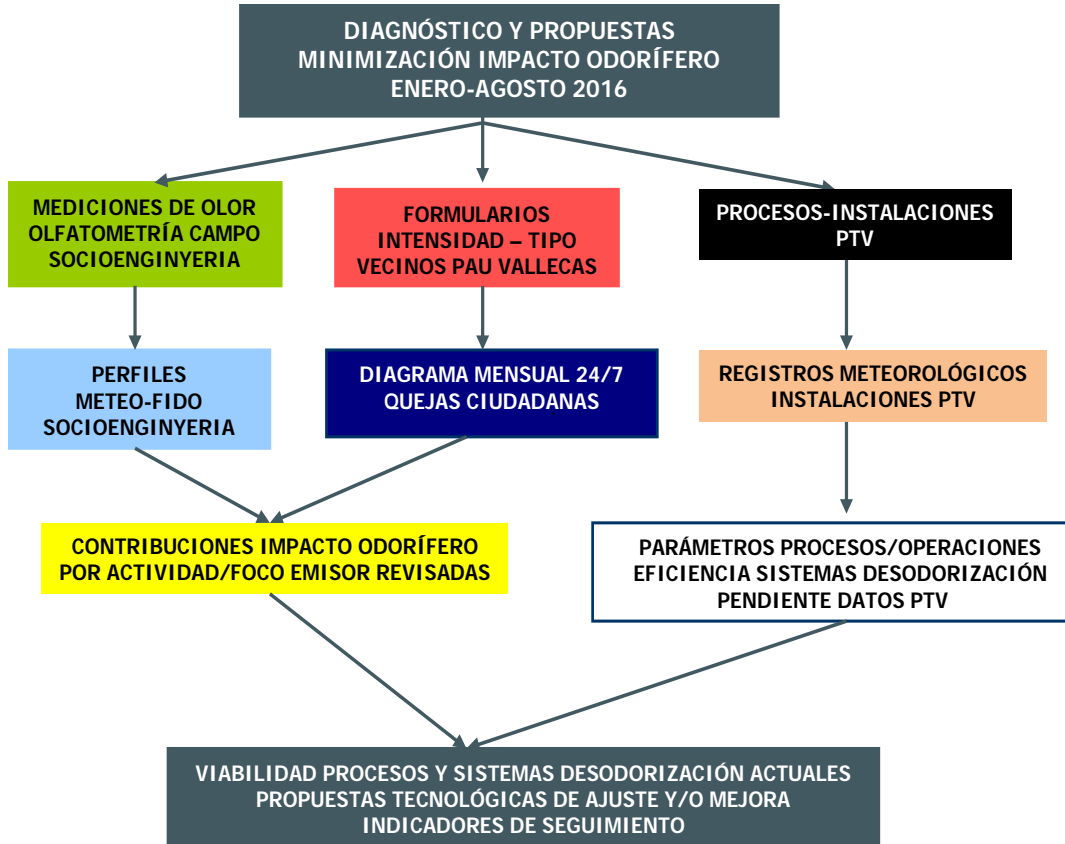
DIAGNÓSTICO Y PROPUESTAS
MINIMIZACIÓN IMPACTO ODORÍFERO
ENERO-AGOSTO 2016

MEDICIONES DE OLOR
OLFATOMETRÍA CAMPO
SOCIOENGINYERIA

FORMULARIOS
INTENSIDAD – TIPO
VECINOS PAU VALLECAS

PROCESOS-INSTALACIONES
PTV

PERFILES
METEO-FIDO
SOCIOENGINYERIA

DIAGRAMA MENSUAL 24/7
QUEJAS CIUDADANAS

REGISTROS METEOROLÓGICOS
INSTALACIONES PTV

CONTRIBUCIONES IMPACTO ODORÍFERO
POR ACTIVIDAD/FOCO EMISOR REVISADAS

PARÁMETROS PROCESOS/OPERACIONES
EFICIENCIA SISTEMAS DESODORIZACIÓN
PENDIENTE DATOS PTV

VIABILIDAD PROCESOS Y SISTEMAS DESODORIZACIÓN ACTUALES
PROPUESTAS TECNOLÓGICAS DE AJUSTE Y/O MEJORA
INDICADORES DE SEGUIMIENTO